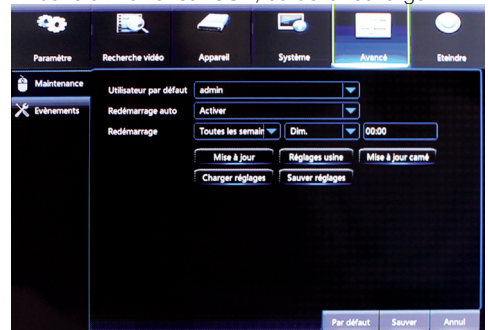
Paramètre
Recherche vidéo
Appareil
Système
Avancé
Eteindre

Maintenance
Evènements

Utilisateur par défaut
admin
Redémarrage auto
Activer
Redémarrage
Toutes les semain
Dim.
00:00

Mise à jour
Réglages usine
Mise à jour camé
Charger réglages
Sauver réglages

Par défaut
Sauver
Annul